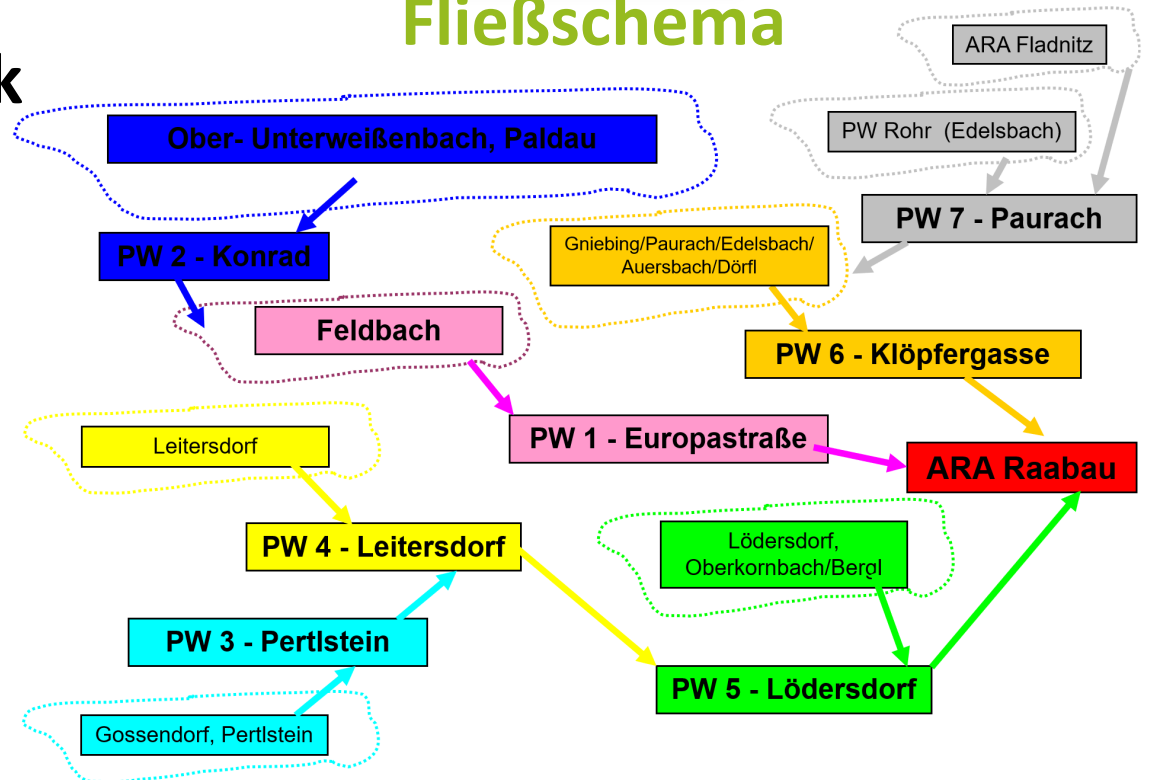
k

Fließschema

ARA Fladnitz

PW Rohr (Edelsbach)

PW 7 - Paurach

Ober- Unterweißenbach, Paldau

PW 2 - Konrad

Gniebing/Paurach/Edelsbach/ Auersbach/Dörfl

Feldbach

PW 6 - Klöpfergasse

PW 1 - Europastraße

Leitersdorf

ARA Raabau

PW 4 - Leitersdorf

Lödersdorf, Oberkornbach/Bergl

PW 3 - Pertlstein

PW 5 - Lödersdorf

Gossendorf, Pertlstein